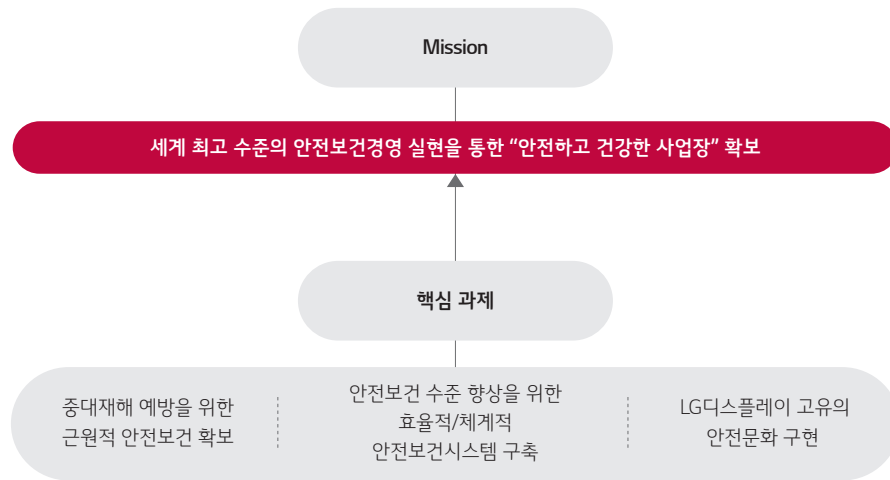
Mission

세계 최고 수준의 안전보건경영 실현을 통한 “안전하고 건강한 사업장” 확보

핵심 과제

중대재해 예방을 위한 근원적 안전보건 확보

안전보건 수준 향상을 위한 효율적/체계적 안전보건시스템 구축

LG디스플레이 고유의 안전문화 구현